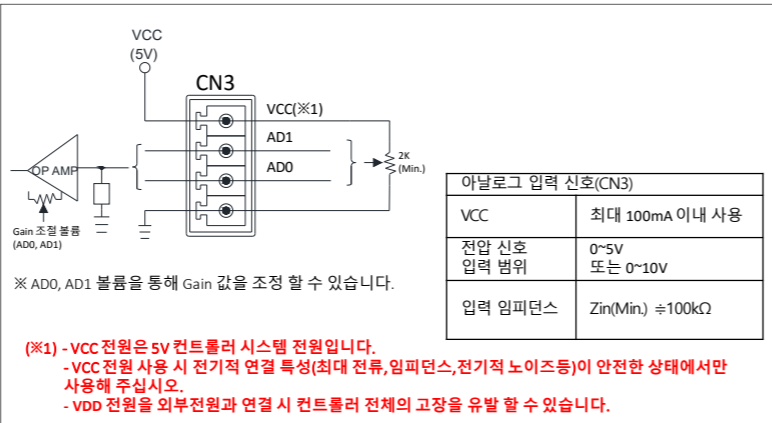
VCC
(5V)

CN3

VCC(※1)

AD1

AD0

2K
(Min.)

OP AMP

Gain 조절 볼륨
(AD0, AD1)

※ AD0, AD1 볼륨을 통해 Gain 값을 조정 할 수 있습니다.

| 아날로그 입력 신호(CN3) | |
|---|---|
| VCC | 최대 100mA 이내 사용 |
| 전압 신호<br>입력 범위 | 0~5V<br>또는 0~10V |
| 입력 임피던스 | Zin(Min.) ≑100kΩ |

(※1) - VCC 전원은 5V 컨트롤러 시스템 전원입니다.
- VCC 전원 사용 시 전기적 연결 특성(최대 전류,임피던스,전기적 노이즈등)이 안전한 상태에서만 사용해 주십시오.
- VDD 전원을 외부전원과 연결 시 컨트롤러 전체의 고장을 유발 할 수 있습니다.